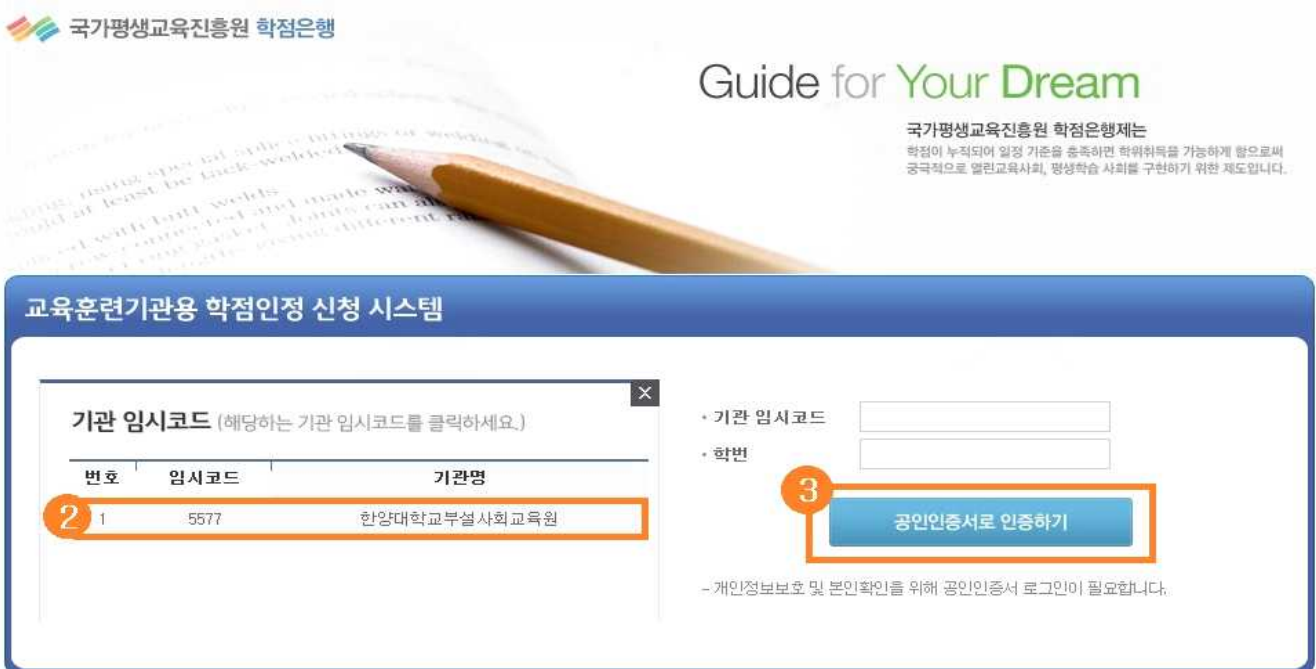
국가평생교육진흥원 학점은행

Guide for Your Dream

국가평생교육진흥원 학점은행제는
학점이 누적되어 일정 기준을 충족하면 학위취득을 가능하게 함으로써 궁극적으로 열린교육사회, 평생학습 사회를 구현하기 위한 제도입니다.

교육훈련기관용 학점인정 신청 시스템

×

기관 임시코드 (해당하는 기관 임시코드를 클릭하세요.)

| 번호 | 임시코드 | 기관명 |
|---|---|---|
| 1 | 5577 | 한양대학교부설사회교육원 |

2

• 기관 임시코드
• 학번

3

공인인증서로 인증하기

- 개인정보보호 및 본인확인을 위해 공인인증서 로그인이 필요합니다.